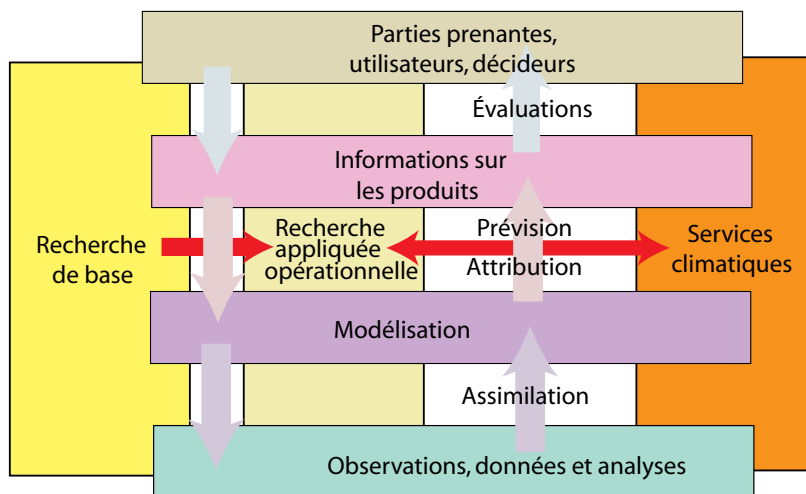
Parties prenantes, utilisateurs, décideurs

Évaluations

Informations sur les produits

Recherche de base

Recherche appliquée opérationnelle

Prévision

Attribution

Services climatiques

Modélisation

Assimilation

Observations, données et analyses